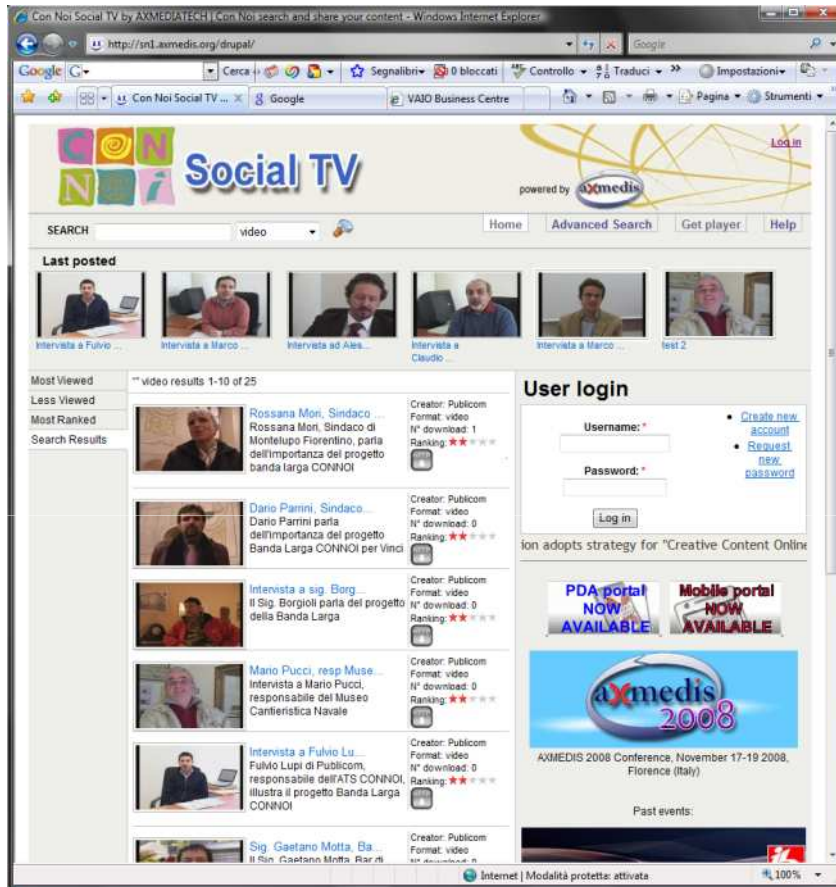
Con Noi Social TV by AXMEDIATECH | Con Noi search and share your content - Windows Internet Explorer

http://sn1.axmedis.org/drupal/

Google

Google G- Cerca Segnalibri 0 bloccati Controllo Traduci » Impostazioni

Con Noi Social TV ... Google VAIO Business Centre Pagina Strumenti

CON NOI Social TV

Log in

powered by axmedis

SEARCH video

Home Advanced Search Get player Help

Last posted

Intervista a Fulvio ... Intervista a Marco ... Intervista ad Ales... Intervista a Claudio ... Intervista a Marco ... test 2

Most Viewed
Less Viewed
Most Ranked
Search Results

"" video results 1-10 of 25

Rossana Mori, Sindaco ...
Rossana Mori, Sindaco di Montelupo Fiorentino, parla dell'importanza del progetto banda larga CONNOI
Creator: Publicom
Format: video
N° download: 1
Ranking:

Dario Parrini, Sindaco...
Dario Parrini parla dell'importanza del progetto Banda Larga CONNOI per Vinci
Creator: Publicom
Format: video
N° download: 0
Ranking:

Intervista a sig. Borg...
Il Sig. Borgioli parla del progetto della Banda Larga
Creator: Publicom
Format: video
N° download: 0
Ranking:

Mario Pucci, resp Muse...
Intervista a Mario Pucci, responsabile del Museo Cantieristica Navale
Creator: Publicom
Format: video
N° download: 0
Ranking:

Intervista a Fulvio Lu...
Fulvio Lupi di Publicom, responsabile dell'ATS CONNOI, illustra il progetto Banda Larga CONNOI
Creator: Publicom
Format: video
N° download: 0
Ranking:

Sig. Gaetano Motta, Ba...
Il Sig. Gaetano Motta, Bar di
Creator: Publicom
Format: video
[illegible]

User login

Username: *

Password: *

Log in

Create new account
Request new password

ion adopts strategy for "Creative Content Online

PDA portal NOW AVAILABLE

Mobile portal NOW AVAILABLE

axmedis 2008

AXMEDIS 2008 Conference, November 17-19 2008, Florence (Italy)

Past events:

Internet | Modalità protetta: attivata

100%